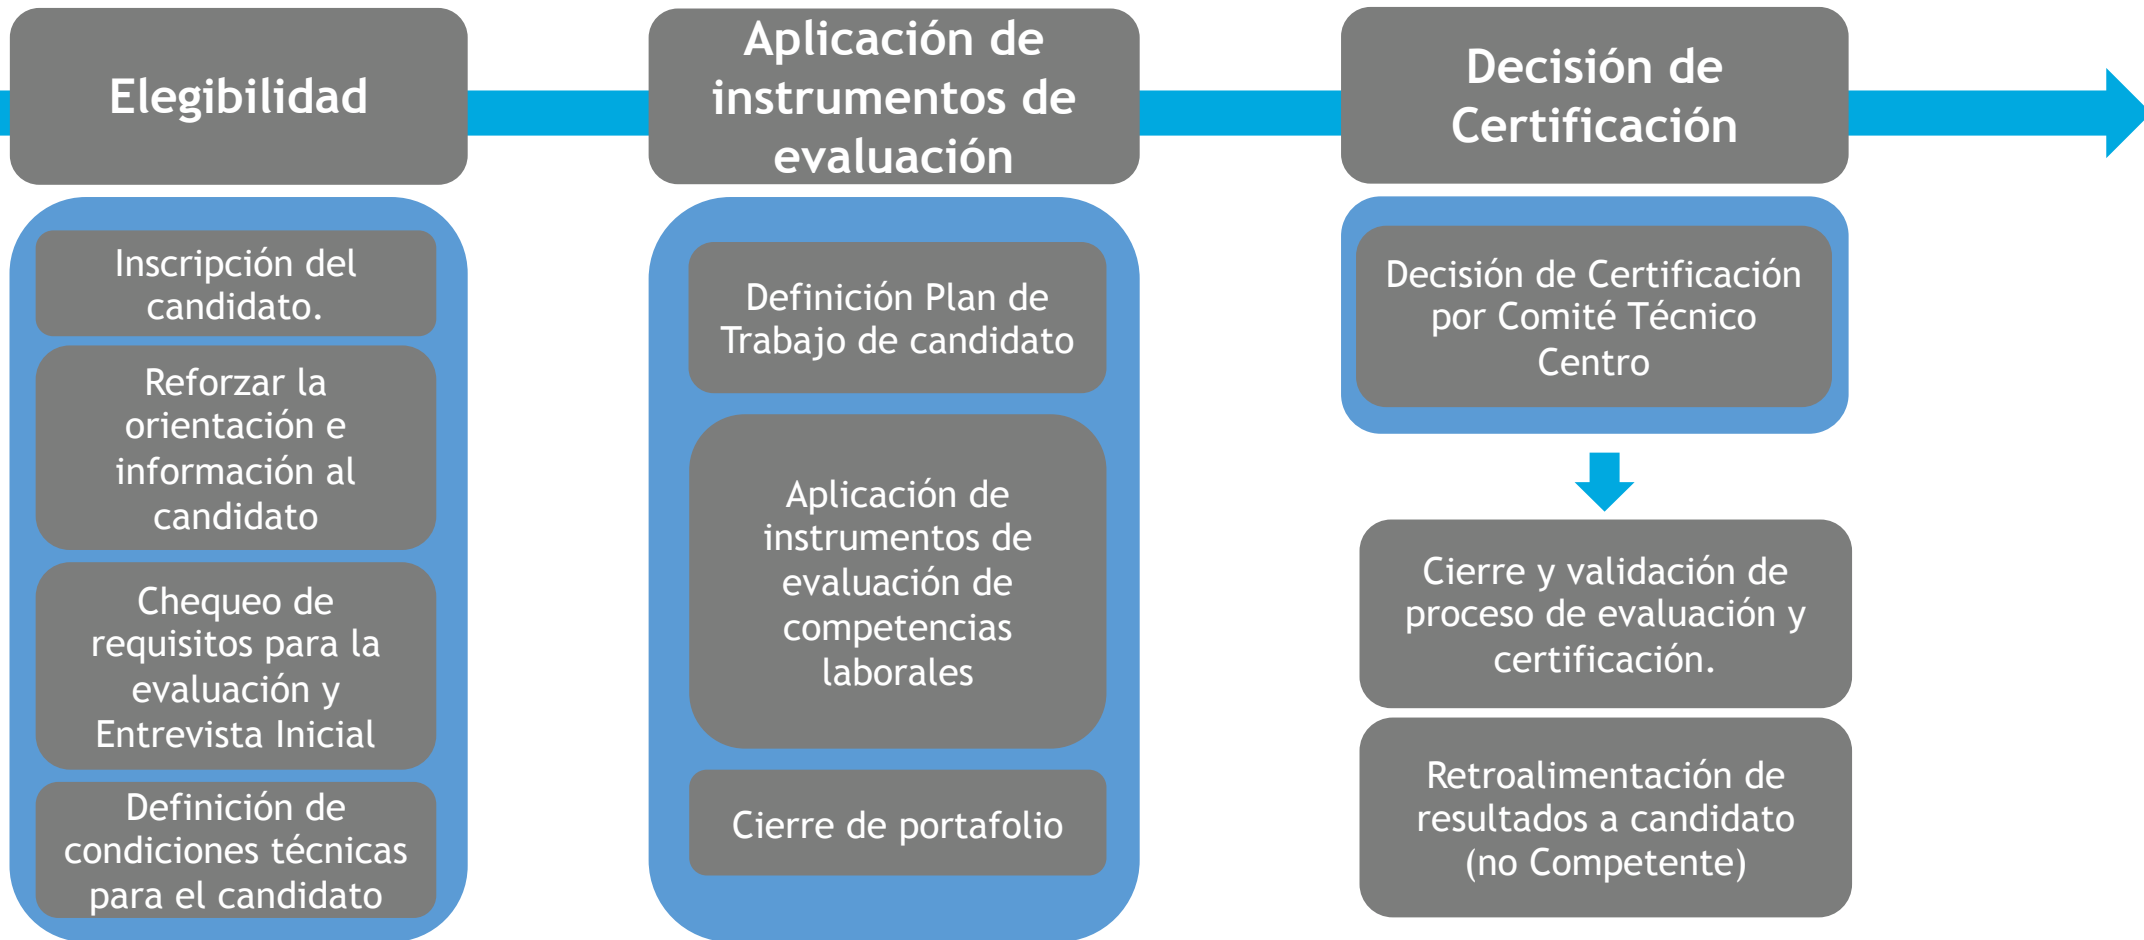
Elegibilidad

Inscripción del candidato.

Reforzar la orientación e información al candidato

Chequeo de requisitos para la evaluación y Entrevista Inicial

Definición de condiciones técnicas para el candidato

Aplicación de instrumentos de evaluación

Definición Plan de Trabajo de candidato

Aplicación de instrumentos de evaluación de competencias laborales

Cierre de portafolio

Decisión de Certificación

Decisión de Certificación por Comité Técnico Centro

Cierre y validación de proceso de evaluación y certificación.

Retroalimentación de resultados a candidato (no Competente)